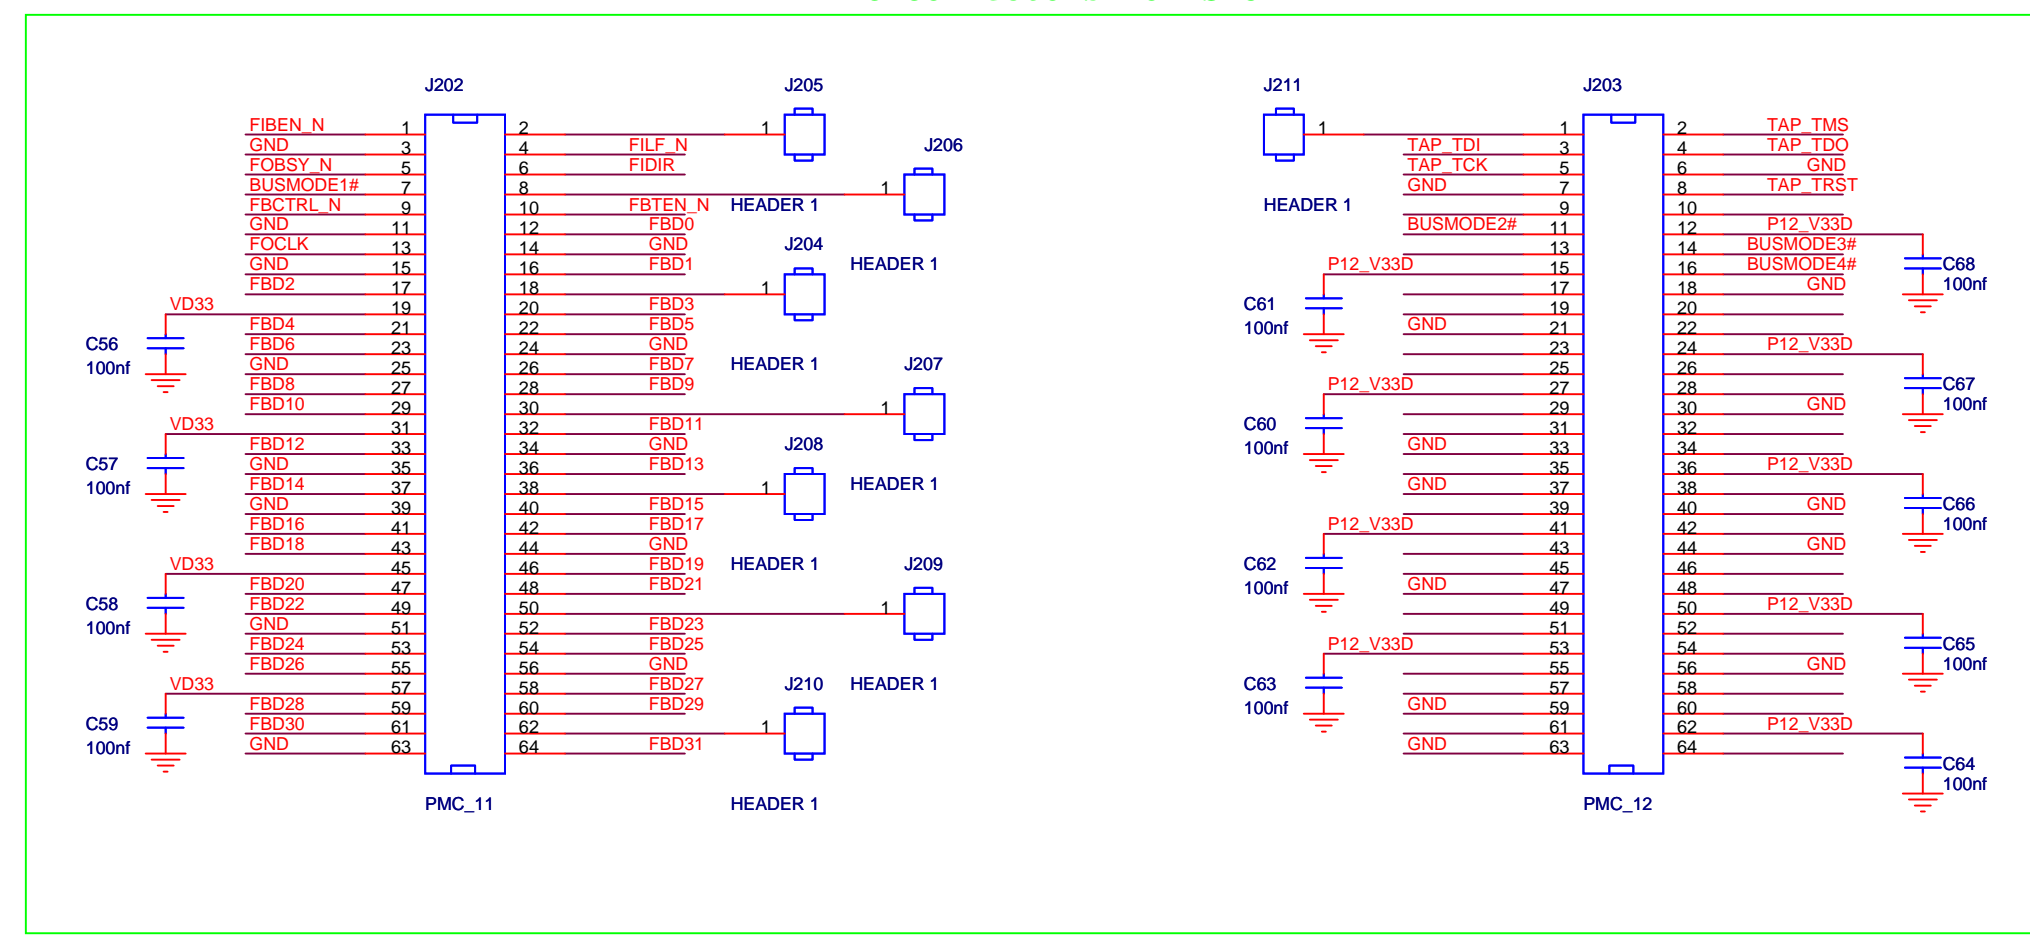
J202

FIBEN_N 1
GND 3
FOBSY_N 5
BUSMODE1# 7
FBCTRL_N 9
GND 11
FOCLK 13
GND 15
FBD2 17
VD33 19
FBD4 21
FBD6 23
GND 25
FBD8 27
FBD10 29
VD33 31
FBD12 33
GND 35
FBD14 37
GND 39
FBD16 41
FBD18 43
VD33 45
FBD20 47
FBD22 49
GND 51
FBD24 53
FBD26 55
VD33 57
FBD28 59
FBD30 61
GND 63

2
4 FILF_N
6 FIDIR
8
10 FBTEN_N
12 FBD0
14 GND
16 FBD1
18
20 FBD3
22 FBD5
24 GND
26 FBD7
28 FBD9
30
32 FBD11
34 GND
36 FBD13
38
40 FBD15
42 FBD17
44 GND
46 FBD19
48 FBD21
50
52 FBD23
54 FBD25
56 GND
58 FBD27
60 FBD29
62
64 FBD31

C56 100nf
C57 100nf
C58 100nf
C59 100nf

PMC_11

J205 1
J206 1 HEADER 1
J204 1 HEADER 1
J207 1 HEADER 1
J208 1 HEADER 1
J209 1 HEADER 1
J210 1 HEADER 1
HEADER 1

J211 1
HEADER 1

J203

TAP_TDI 3
TAP_TCK 5
GND 7
9
BUSMODE2# 11
13
P12_V33D 15
17
19
GND 21
23
25
P12_V33D 27
29
31
GND 33
35
GND 37
39
P12_V33D 41
43
45
GND 47
49
51
P12_V33D 53
55
57
GND 59
61
GND 63
1

2 TAP_TMS
4 TAP_TDO
6 GND
8 TAP_TRST
10
12 P12_V33D
14 BUSMODE3#
16 BUSMODE4#
18 GND
20
22
24 P12_V33D
26
28
30 GND
32
34
36 P12_V33D
38
40 GND
42
44 GND
46
48
50 P12_V33D
52
54
56 GND
58
60
62 P12_V33D
64

C61 100nf
C60 100nf
C62 100nf
C63 100nf
C68 100nf
C67 100nf
C66 100nf
C65 100nf
C64 100nf

PMC_12